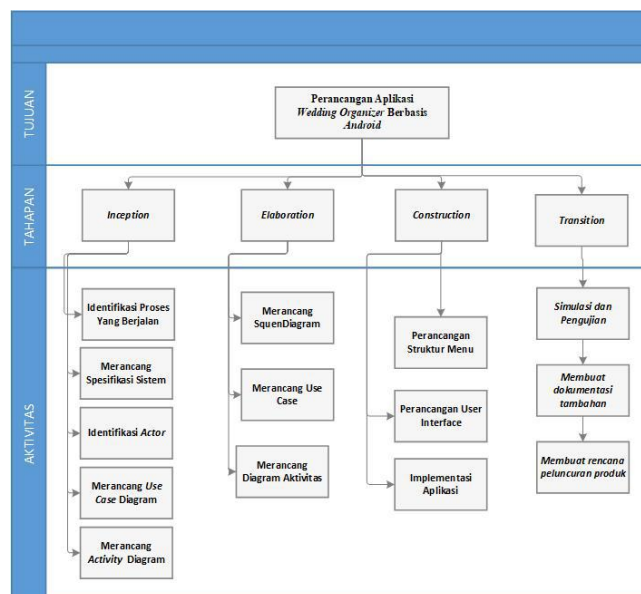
TUJUAN

Perancangan Aplikasi *Wedding Organizer* Berbasis *Android*

TAHAPAN

*Inception*

*Elaboration*

*Construction*

*Transition*

AKTIVITAS

Identifikasi Proses Yang Berjalan

Merancang Spesifikasi Sistem

Identifikasi *Actor*

Merancang *Use Case* Diagram

Merancang *Activity* Diagram

Merancang SquenDiagram

Merancang Use Case

Merancang Diagram Aktivitas

Perancangan Struktur Menu

Perancangan User Interface

Implementasi Aplikasi

*Simulasi dan Pengujian*

*Membuat dokumentasi tambahan*

*Membuat rencana peluncuran produk*